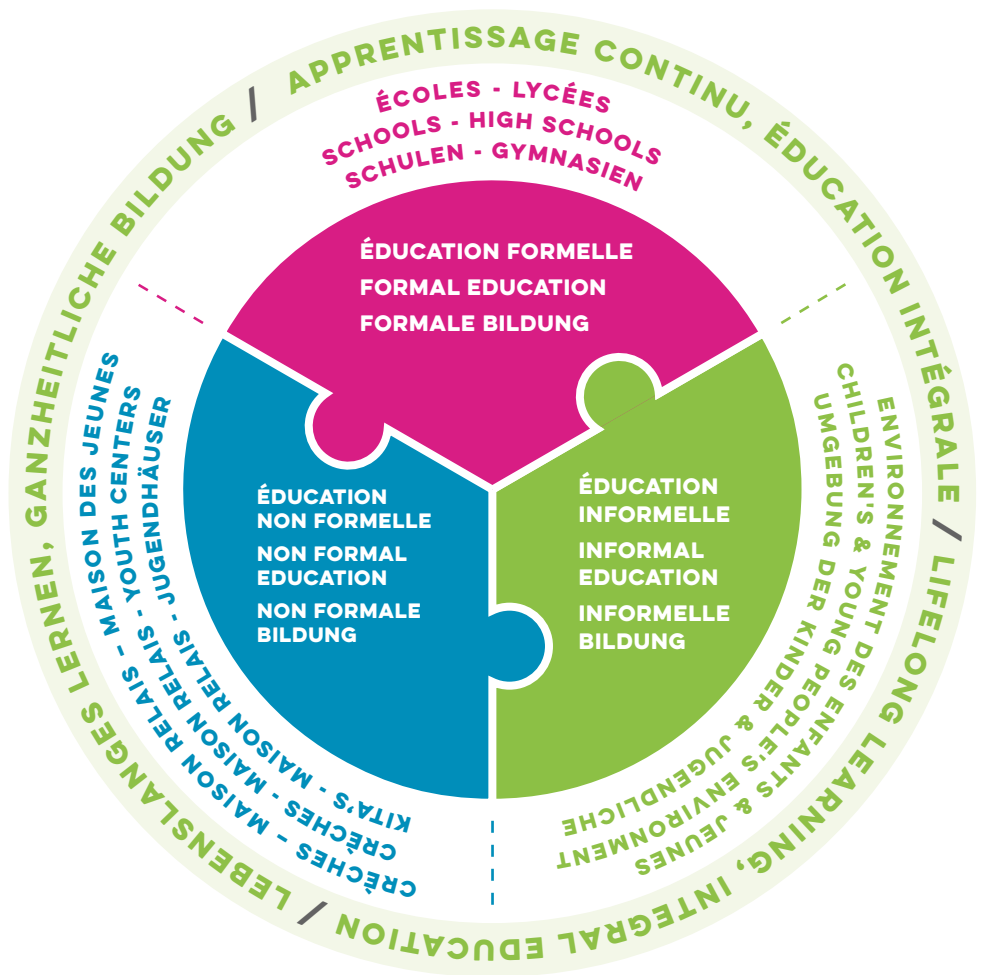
APPRENTISSAGE CONTINU, ÉDUCATION INTÉGRALE / LIFELONG LEARNING, INTEGRAL EDUCATION / LEBENSLANGES LERNEN, GANZHEITLICHE BILDUNG /

ÉCOLES - LYCÉES
SCHOOLS - HIGH SCHOOLS
SCHULEN - GYMNASIEN

ÉDUCATION FORMELLE
FORMAL EDUCATION
FORMALE BILDUNG

ÉDUCATION NON FORMELLE
NON FORMAL EDUCATION
NON FORMALE BILDUNG

ÉDUCATION INFORMELLE
INFORMAL EDUCATION
INFORMELLE BILDUNG

ENVIRONNEMENT DES ENFANTS & JEUNES
CHILDREN'S & YOUNG PEOPLE'S ENVIRONMENT
UMGEBUNG DER KINDER & JUGENDLICHE

CRÈCHES - MAISON RELAIS - MAISON DES JEUNES
CRÈCHES - MAISON RELAIS - YOUTH CENTERS
KITA'S - MAISON RELAIS - JUGENDHÄUSER